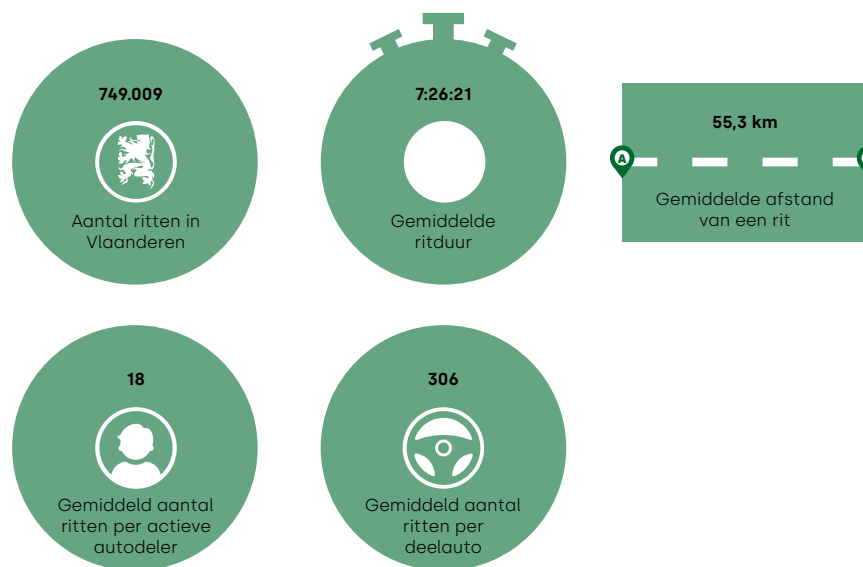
749.009

Aantal ritten in Vlaanderen

7:26:21

Gemiddelde ritduur

55,3 km

A

Gemiddelde afstand van een rit

18

Gemiddeld aantal ritten per actieve autodeler

306

Gemiddeld aantal ritten per deelauto